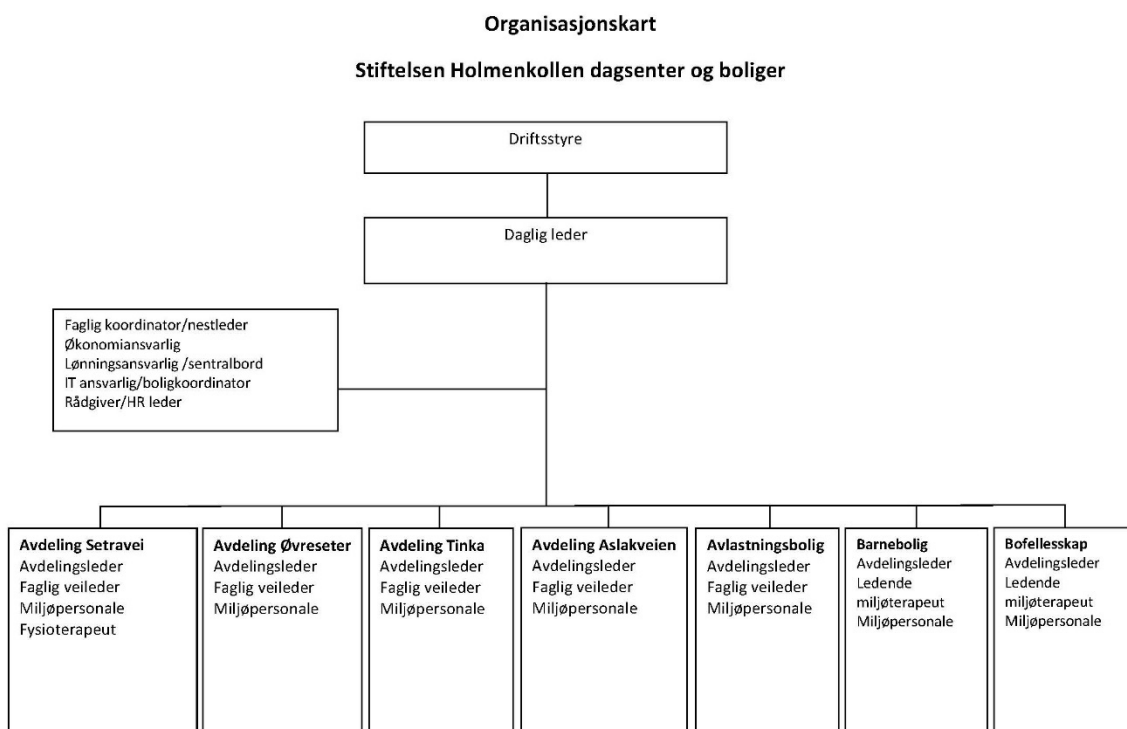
Organisasjonskart

Stiftelsen Holmenkollen dagsenter og boliger

Driftsstyre

Daglig leder

Faglig koordinator/nestleder
Økonomiansvarlig
Lønningsansvarlig /sentralbord
IT ansvarlig/boligkoordinator
Rådgiver/HR leder

Avdeling Setravei
Avdelingsleder
Faglig veileder
Miljøpersonale
Fysioterapeut

Avdeling Øvreseter
Avdelingsleder
Faglig veileder
Miljøpersonale

Avdeling Tinka
Avdelingsleder
Faglig veileder
Miljøpersonale

Avdeling Aslakveien
Avdelingsleder
Faglig veileder
Miljøpersonale

Avlastningsbolig
Avdelingsleder
Faglig veileder
Miljøpersonale

Barnebolig
Avdelingsleder
Ledende miljøterapeut
Miljøpersonale

Bofellesskap
Avdelingsleder
Ledende miljøterapeut
Miljøpersonale